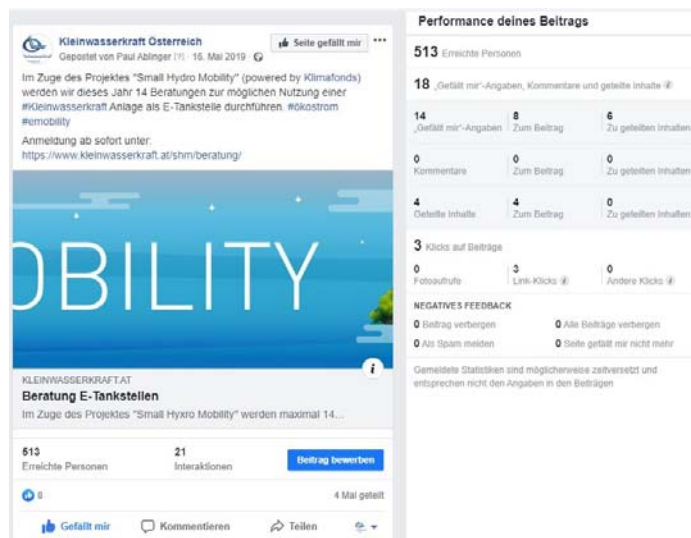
Kleinwasserkraft Österreich
Gepostet von Paul Ablinger [?] · 16. Mai 2019 ·
Seite gefällt mir

Im Zuge des Projektes "Small Hydro Mobility" (powered by Klimafonds) werden wir dieses Jahr 14 Beratungen zur möglichen Nutzung einer #Kleinwasserkraft Anlage als E-Tankstelle durchführen. #ökostrom #emobility

Anmeldung ab sofort unter:
https://www.kleinwasserkraft.at/shm/beratung/

OBILITY

KLEINWASSERKRAFT.AT
Beratung E-Tankstellen
Im Zuge des Projektes "Small Hyxro Mobility" werden maximal 14...

| 513 | 21 | |
|---|---|---|
| Erreichte Personen | Interaktionen | Beitrag bewerben |

8
4 Mal geteilt

Gefällt mir Kommentieren Teilen

Performance deines Beitrags

513 Erreichte Personen

18 „Gefällt mir"-Angaben, Kommentare und geteilte Inhalte

| 14 | 8 | 6 |
|---|---|---|
| „Gefällt mir"-Angaben | Zum Beitrag | Zu geteilten Inhalten |
| 0 | 0 | 0 |
| Kommentare | Zum Beitrag | Zu geteilten Inhalten |
| 4 | 4 | 0 |
| Geteilte Inhalte | Zum Beitrag | Zu geteilten Inhalten |

3 Klicks auf Beiträge

| 0 | 3 | 0 |
|---|---|---|
| Fotoaufrufe | Link-Klicks | Andere Klicks |

NEGATIVES FEEDBACK
0 Beitrag verbergen
0 Alle Beiträge verbergen
0 Als Spam melden
0 Seite gefällt mir nicht mehr

Gemeldete Statistiken sind möglicherweise zeitversetzt und entsprechen nicht den Angaben in den Beiträgen